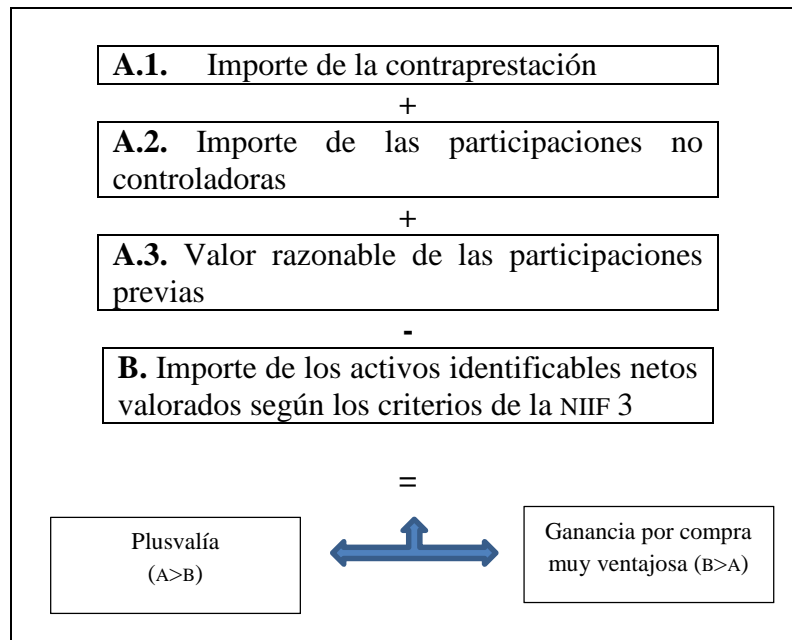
**A.1.** Importe de la contraprestación

+

**A.2.** Importe de las participaciones no controladoras

+

**A.3.** Valor razonable de las participaciones previas

-

**B.** Importe de los activos identificables netos valorados según los criterios de la NIIF 3

=

Plusvalía (A>B)

Ganancia por compra muy ventajosa (B>A)